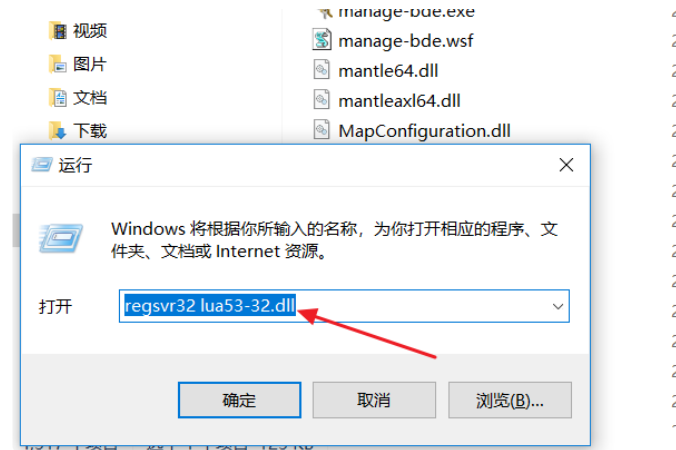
视频
图片
文档
下载

manage-bde.exe
manage-bde.wsf
mantle64.dll
mantleaxl64.dll
MapConfiguration.dll

运行

Windows 将根据你所输入的名称，为你打开相应的程序、文件夹、文档或 Internet 资源。

打开 regsvr32 lua53-32.dll

确定 取消 浏览(B)...